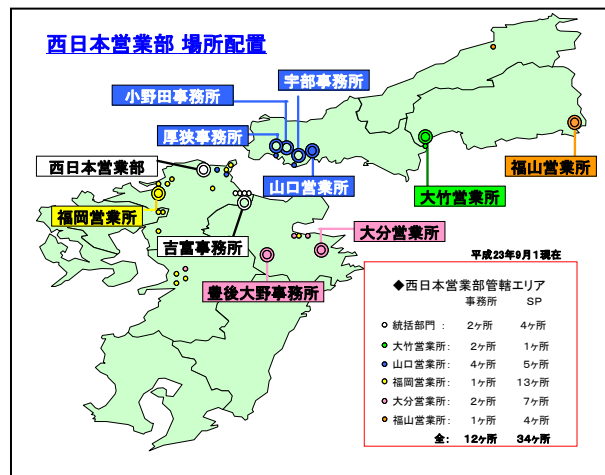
西日本営業部 場所配置

宇部事務所

小野田事務所

厚狭事務所

西日本営業部

山口営業所

大竹営業所

福山営業所

福岡営業所

吉富事務所

大分営業所

豊後大野事務所

平成23年9月1現在

◆西日本営業部管轄エリア

| | 事務所 | SP |
|---|---|---|
| 統括部門： | 2ヶ所 | 4ヶ所 |
| 大竹営業所： | 2ヶ所 | 1ヶ所 |
| 山口営業所： | 4ヶ所 | 5ヶ所 |
| 福岡営業所： | 1ヶ所 | 13ヶ所 |
| 大分営業所： | 2ヶ所 | 7ヶ所 |
| 福山営業所： | 1ヶ所 | 4ヶ所 |
| 全： | 12ヶ所 | 34ヶ所 |